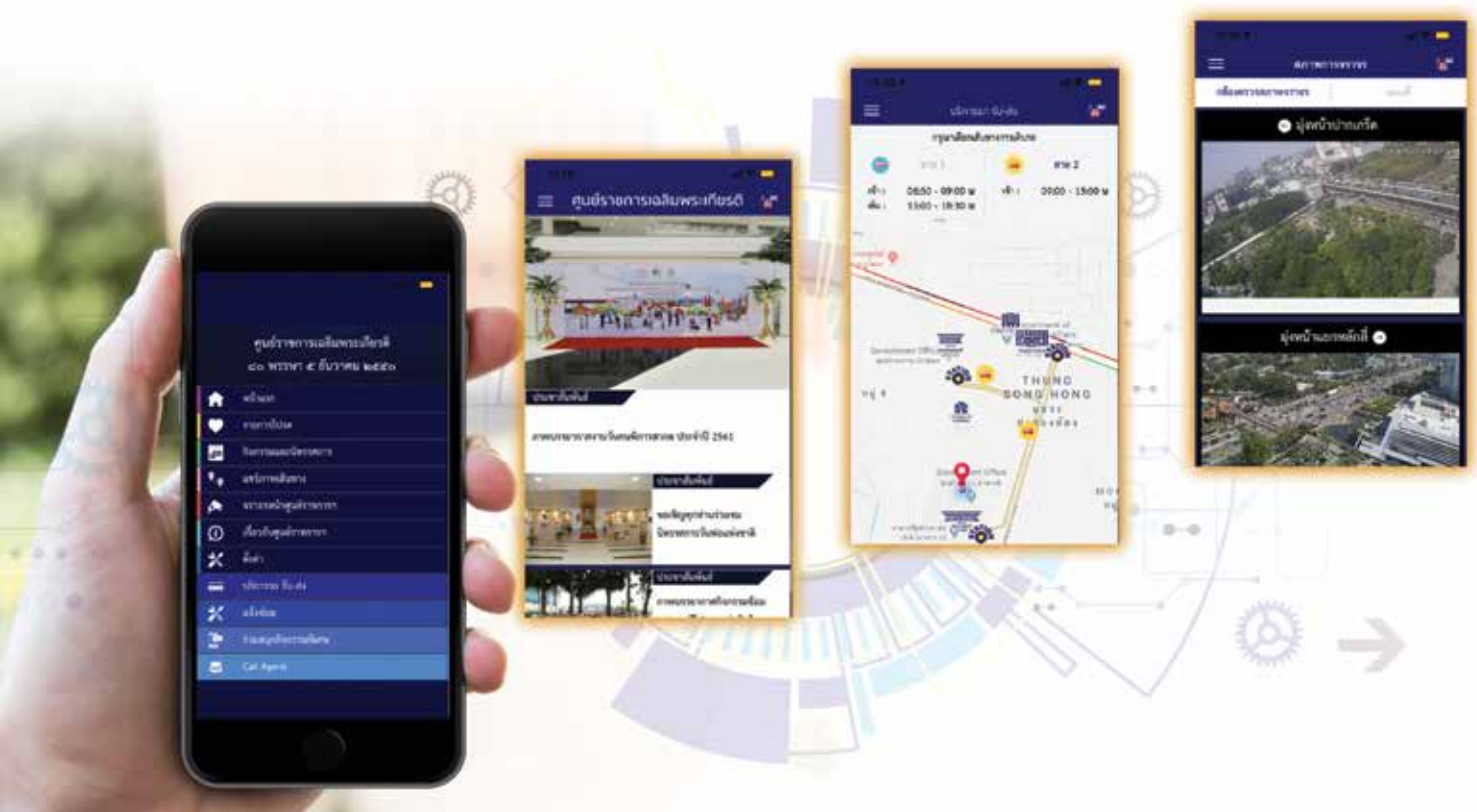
ศูนย์ราชการเฉลิมพระเกียรติ
๘๐ พรรษา ๕ ธันวาคม ๒๕๕๐

หน้าแรก
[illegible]
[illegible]
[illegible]
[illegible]
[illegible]
ตั้งค่า
บริการรถ รับ-ส่ง
แจ้งซ่อม
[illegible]
Cat Agent

ศูนย์ราชการเฉลิมพระเกียรติ

ประชาสัมพันธ์
ภาพบรรยากาศงานวันเด็กแห่งชาติ ประจำปี 2561

ประชาสัมพันธ์
ขอเชิญชมนิทรรศการ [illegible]

ประชาสัมพันธ์
ภาพบรรยากาศ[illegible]

บริการรถ รับ-ส่ง
กรุณาเลือกเส้นทางการเดินรถ
สาย 1
สาย 2
เช้า : 06:50 - 09:00 น.
เย็น : 15:00 - 18:30 น.
เช้า : 09:00 - 15:00 น.
THUNG SONG HONG

สภาพการจราจร
กล้องตรวจสภาพจราจร
มุ่งหน้าปากเกร็ด
มุ่งหน้าแจ้งวัฒนะ/หลักสี่